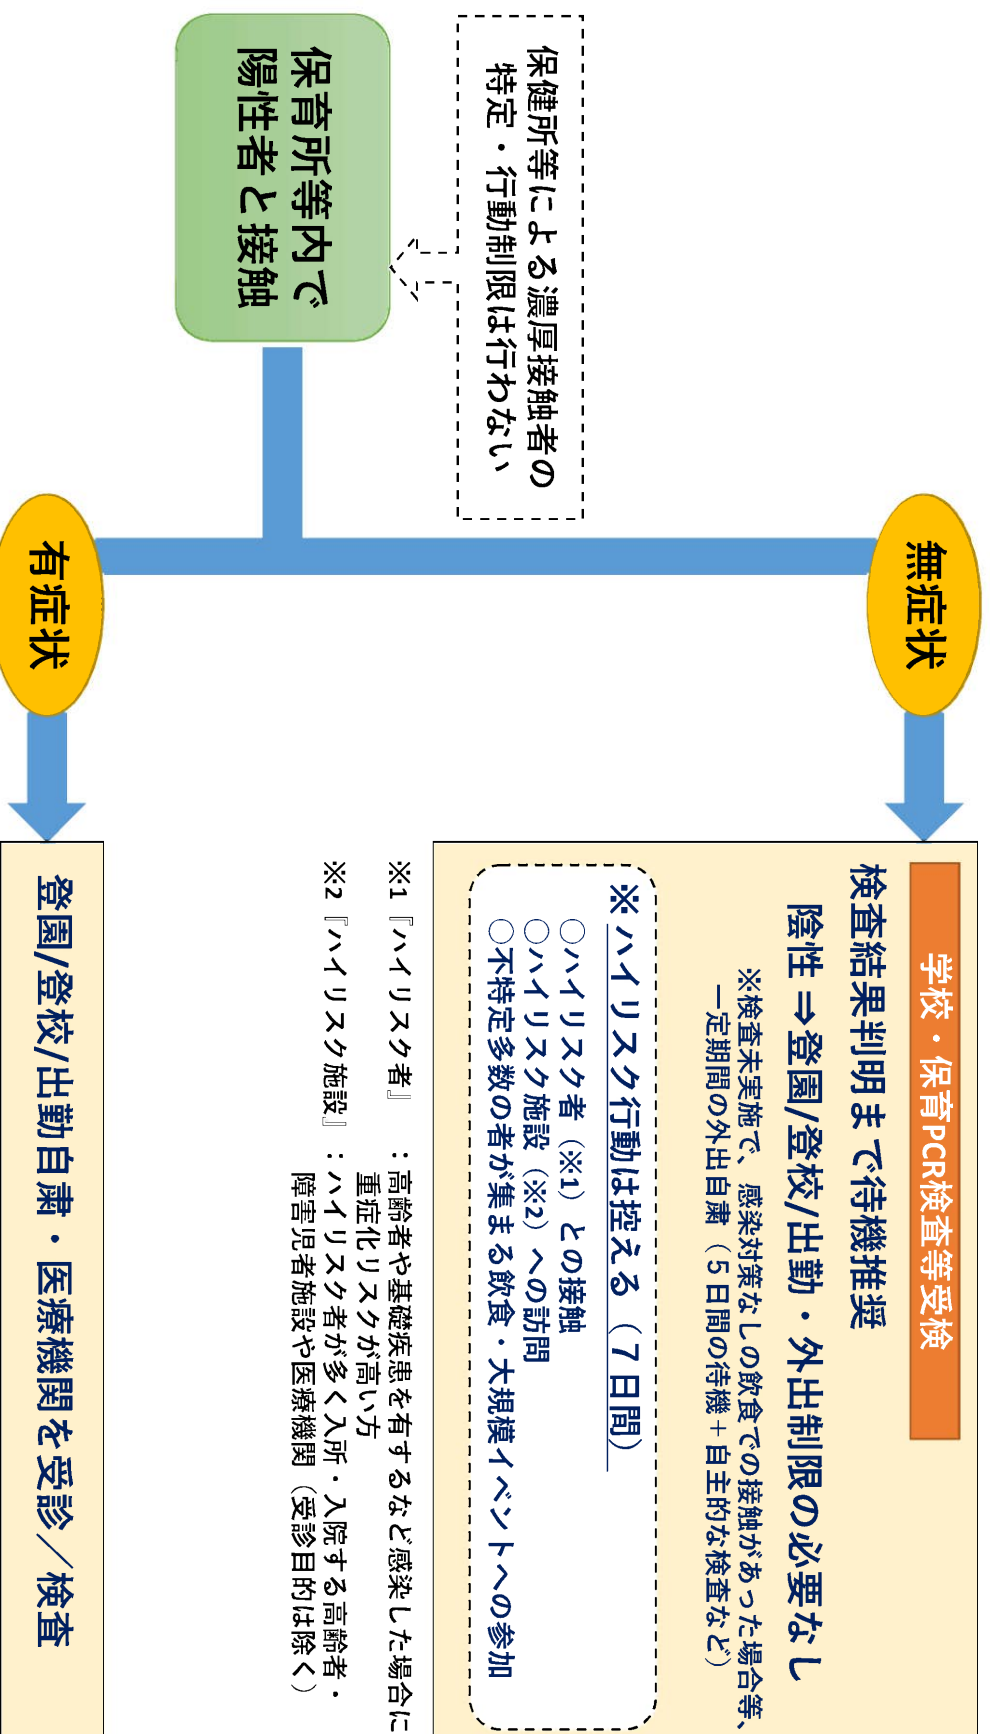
保育所等内で陽性者と接触

保健所等による濃厚接触者の特定・行動制限は行わない

無症状

有症状

学校・保育PCR検査等受検

検査結果判明まで待機推奨

陰性 ⇒登園/登校/出勤・外出制限の必要なし

※検査未実施で、感染対策なしの飲食での接触があった場合等、一定期間の外出自粛（5日間の待機＋自主的な検査など）

※ハイリスク行動は控える（7日間）

〇ハイリスク者（※1）との接触
〇ハイリスク施設（※2）への訪問
〇不特定多数の者が集まる飲食・大規模イベントへの参加

※1『ハイリスク者』：高齢者や基礎疾患を有するなど感染した場合に重症化リスクが高い方

※2『ハイリスク施設』：ハイリスク者が多く入所・入院する高齢者・障害児者施設や医療機関（受診目的は除く）

登園/登校/出勤自粛・医療機関を受診／検査